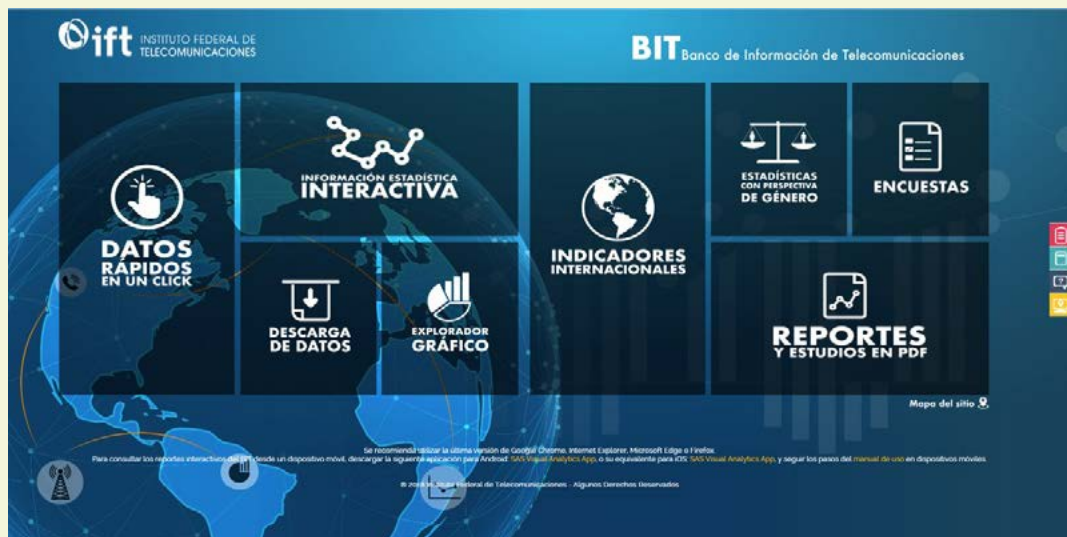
ift INSTITUTO FEDERAL DE TELECOMUNICACIONES

BIT Banco de Información de Telecomunicaciones

DATOS RÁPIDOS EN UN CLICK

INFORMACIÓN ESTADÍSTICA INTERACTIVA

DESCARGA DE DATOS

EXPLORADOR GRÁFICO

INDICADORES INTERNACIONALES

ESTADÍSTICAS CON PERSPECTIVA DE GÉNERO

ENCUESTAS

REPORTES Y ESTUDIOS EN PDF

Mapa del sitio

Se recomienda utilizar la última versión de Google Chrome, Internet Explorer, Microsoft Edge o Firefox.

Para consultar los reportes interactivos del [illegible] desde un dispositivo móvil, descargar la siguiente aplicación para Android: SAS Visual Analytics App, o su equivalente para iOS: SAS Visual Analytics App, y seguir los pasos del manual de uso en dispositivos móviles.

© 20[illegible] Instituto Federal de Telecomunicaciones - Algunos Derechos Reservados